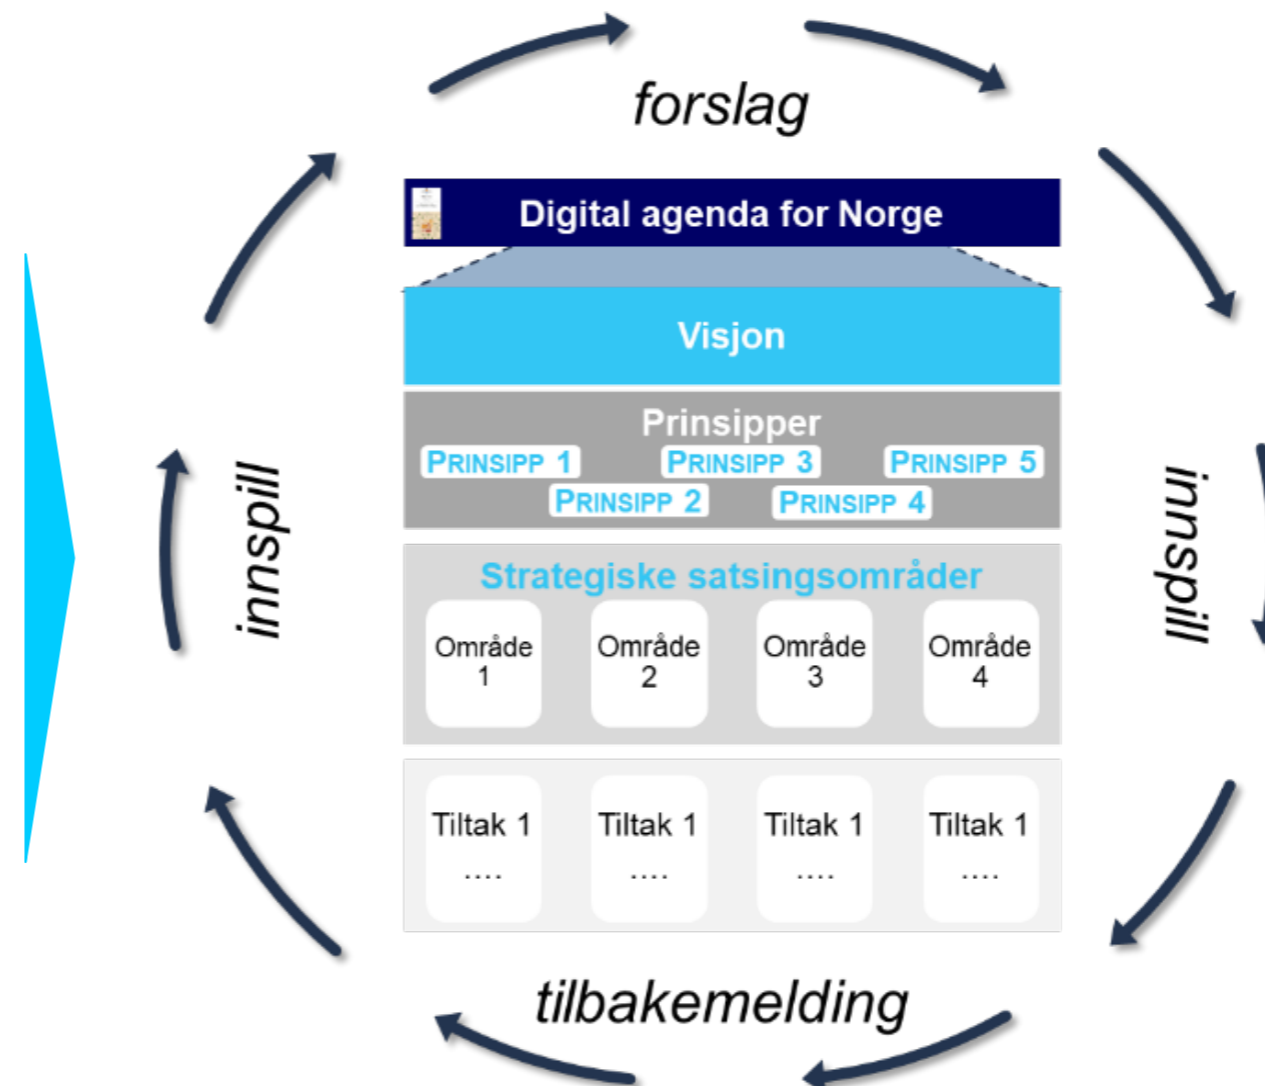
forslag

Digital agenda for Norge

Visjon

Prinsipper

PRINSIPP 1 PRINSIPP 3 PRINSIPP 5
PRINSIPP 2 PRINSIPP 4

Strategiske satsingsområder

Område 1
Område 2
Område 3
Område 4

Tiltak 1 ....
Tiltak 1 ....
Tiltak 1 ....
Tiltak 1 ....

innspill

innspill

tilbakemelding